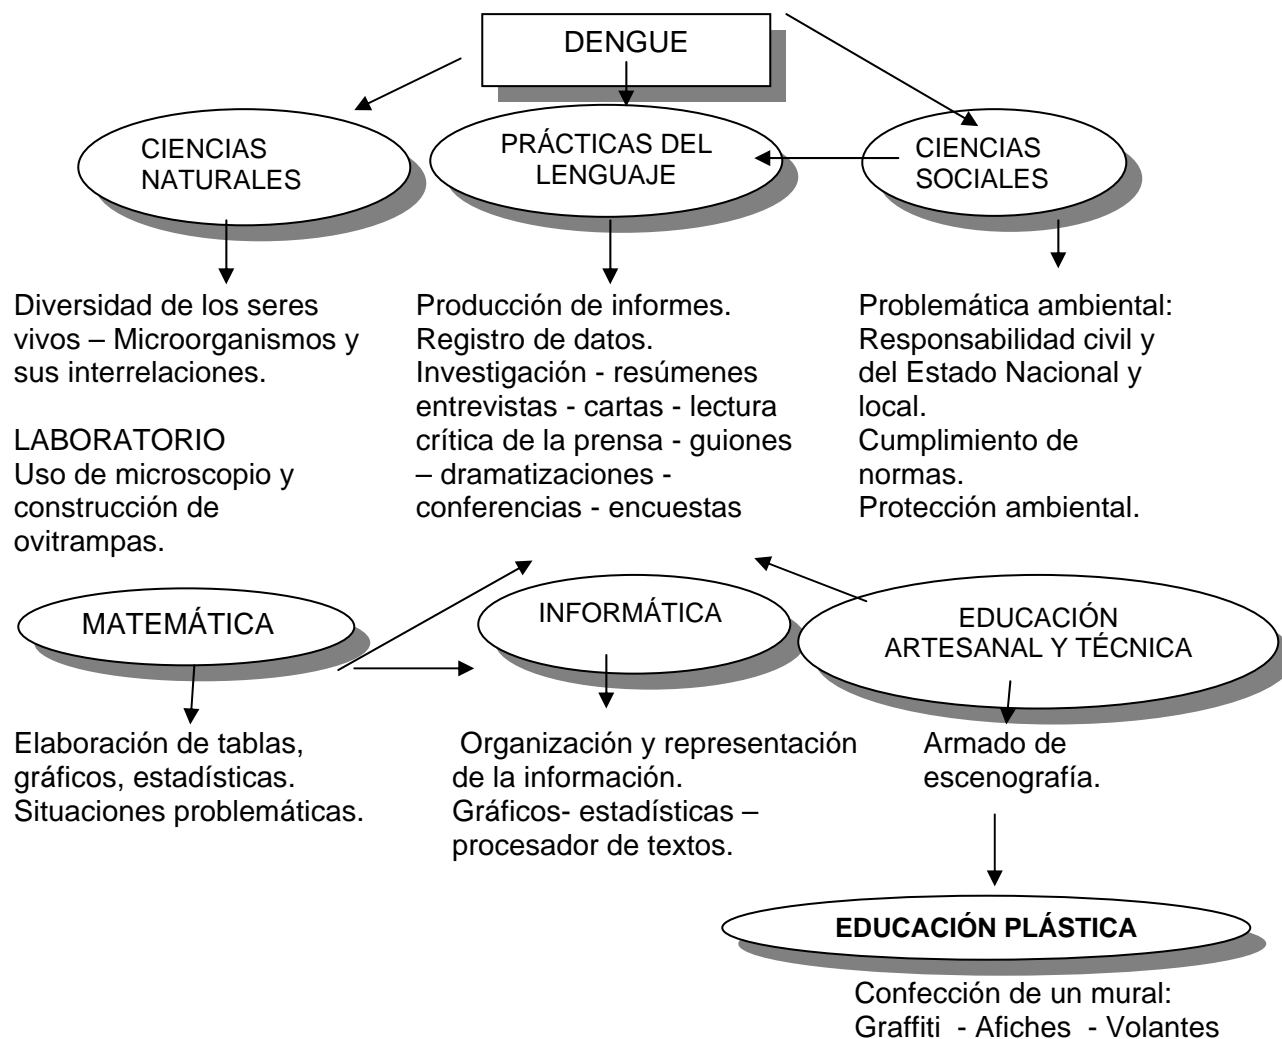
DENGUE

CIENCIAS NATURALES

PRÁCTICAS DEL LENGUAJE

CIENCIAS SOCIALES

Diversidad de los seres vivos – Microorganismos y sus interrelaciones.

LABORATORIO
Uso de microscopio y construcción de ovitrampas.

Producción de informes.
Registro de datos.
Investigación - resúmenes entrevistas - cartas - lectura crítica de la prensa - guiones – dramatizaciones - conferencias - encuestas

Problemática ambiental:
Responsabilidad civil y del Estado Nacional y local.
Cumplimiento de normas.
Protección ambiental.

MATEMÁTICA

INFORMÁTICA

EDUCACIÓN ARTESANAL Y TÉCNICA

Elaboración de tablas, gráficos, estadísticas.
Situaciones problemáticas.

Organización y representación de la información.
Gráficos- estadísticas – procesador de textos.

Armado de escenografía.

EDUCACIÓN PLÁSTICA

Confección de un mural:
Graffiti - Afiches - Volantes